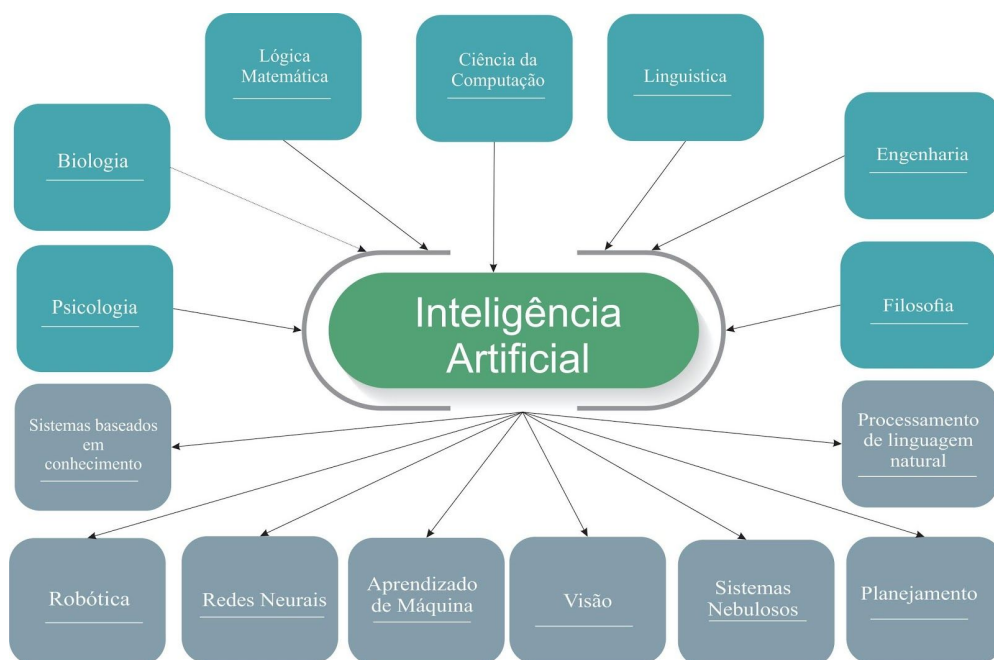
Lógica Matemática

Ciência da Computação

Linguistica

Biologia

Engenharia

Psicologia

Inteligência Artificial

Filosofia

Sistemas baseados em conhecimento

Processamento de linguagem natural

Robótica

Redes Neurais

Aprendizado de Máquina

Visão

Sistemas Nebulosos

Planejamento